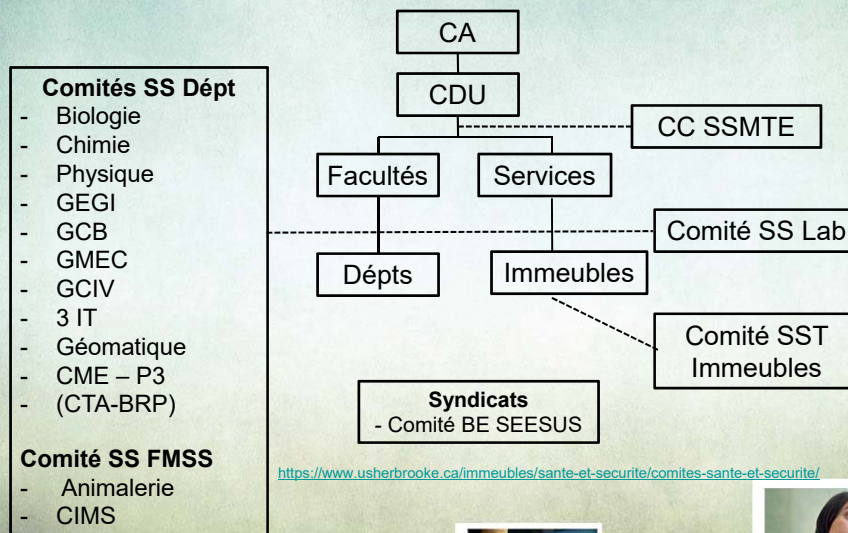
Comités SS Dépt
- Biologie
- Chimie
- Physique
- GEGI
- GCB
- GMEC
- GCIV
- 3 IT
- Géomatique
- CME – P3
- (CTA-BRP)

Comité SS FMSS
- Animalerie
- CIMS

CA

CDU

CC SSMTE

Facultés

Services

Comité SS Lab

Dépts

Immeubles

Comité SST Immeubles

Syndicats
- Comité BE SEESUS

https://www.usherbrooke.ca/immeubles/sante-et-securite/comites-sante-et-securite/